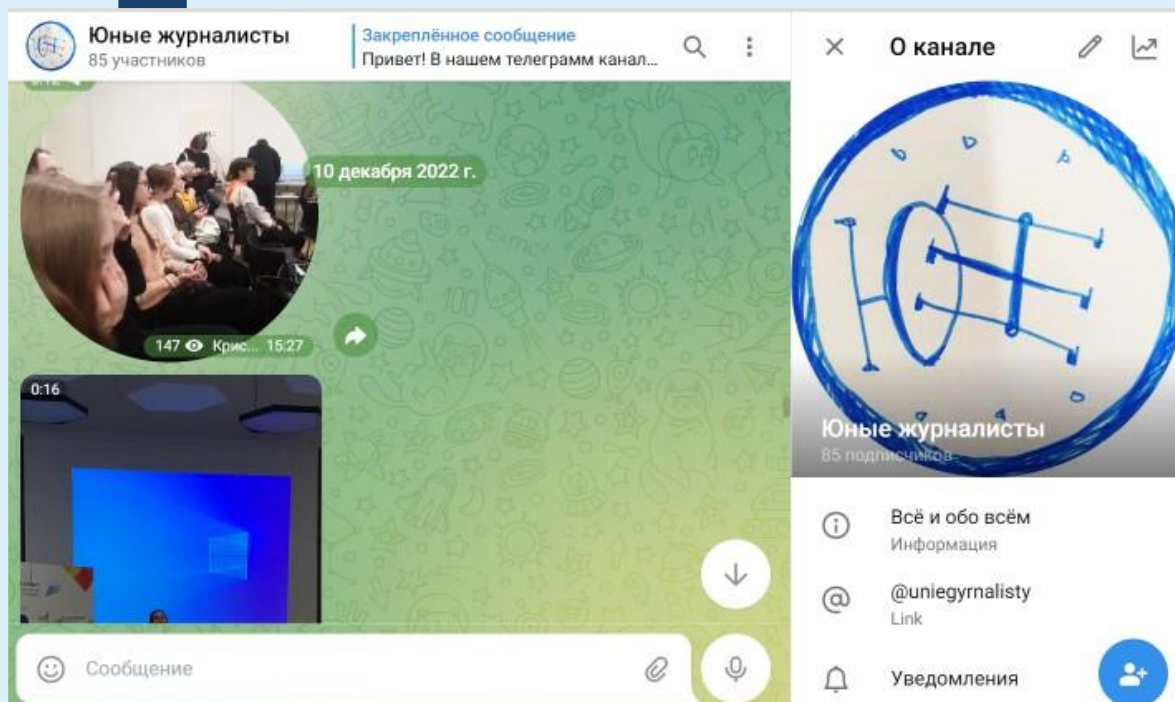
Юные журналисты
85 участников

Закреплённое сообщение
Привет! В нашем телеграмм канал...

10 декабря 2022 г.

147 Крис... 15:27

0:16

Сообщение

О канале

Юные журналисты
85 подписчиков

Всё и обо всём
Информация

@uniegyrnalisty
Link

Уведомления